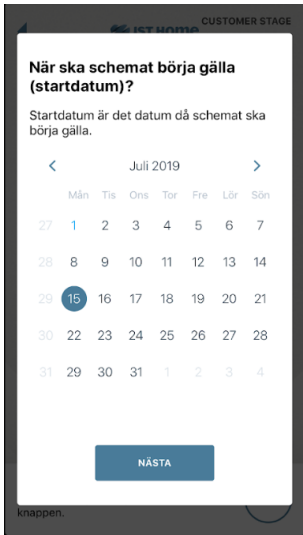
IST HOME CUSTOMER STAGE

När ska schemat börja gälla (startdatum)?

Startdatum är det datum då schemat ska börja gälla.

<	Juli 2019	>

| Mån | Tis | Ons | Tor | Fre | Lör | Sön |
|---|---|---|---|---|---|---|
| 27 | 1 | 2 | 3 | 4 | 5 | 6 | 7 |
| 28 | 8 | 9 | 10 | 11 | 12 | 13 | 14 |
| 29 | 15 | 16 | 17 | 18 | 19 | 20 | 21 |
| 30 | 22 | 23 | 24 | 25 | 26 | 27 | 28 |
| 31 | 29 | 30 | 31 | 1 | 2 | 3 | 4 |

NÄSTA

knappen.